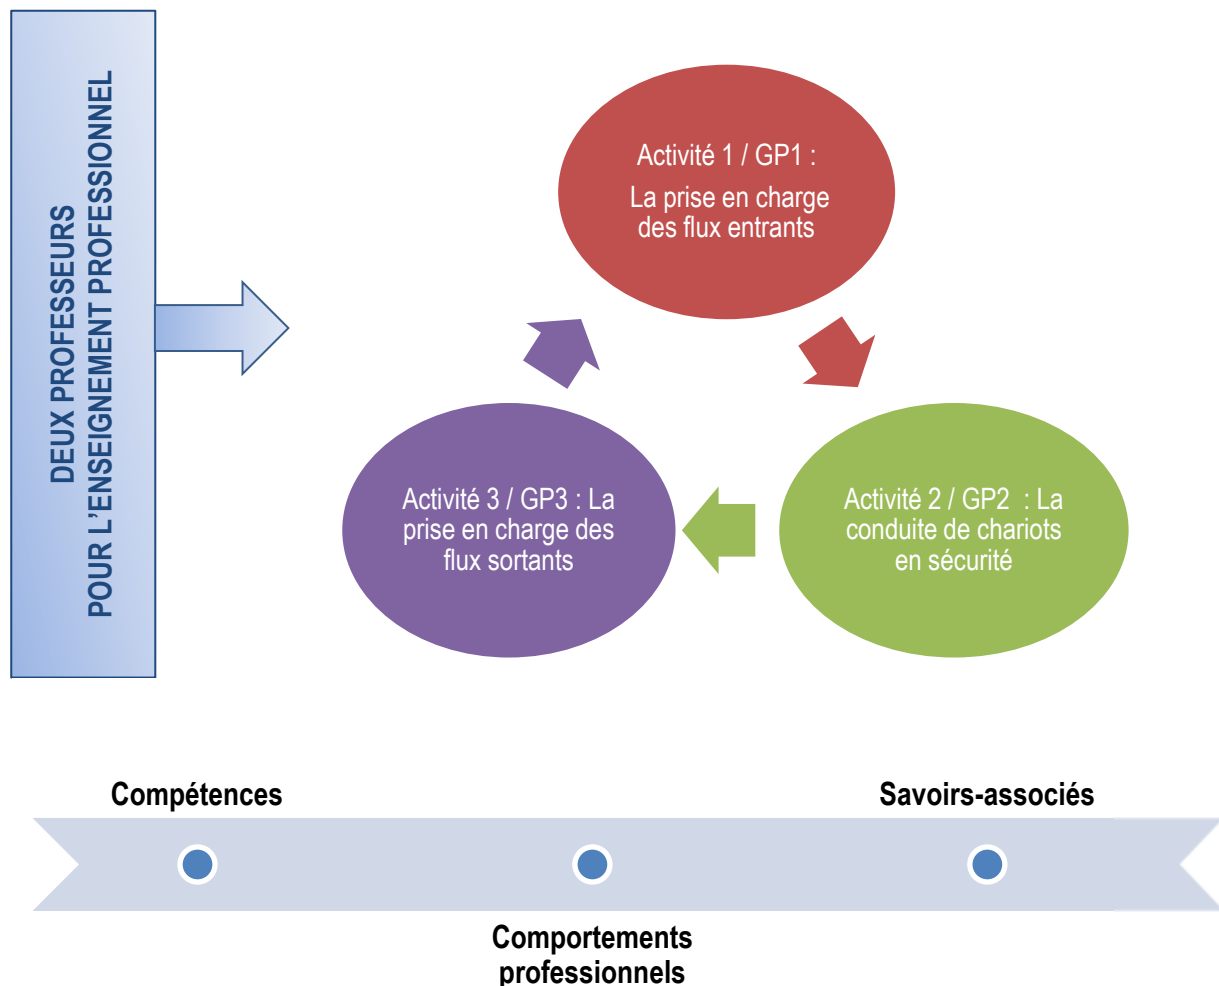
DEUX PROFESSEURS
POUR L'ENSEIGNEMENT PROFESSIONNEL

Activité 1 / GP1 :
La prise en charge des flux entrants

Activité 2 / GP2 : La conduite de chariots en sécurité

Activité 3 / GP3 : La prise en charge des flux sortants

Compétences

Savoirs-associés

Comportements professionnels